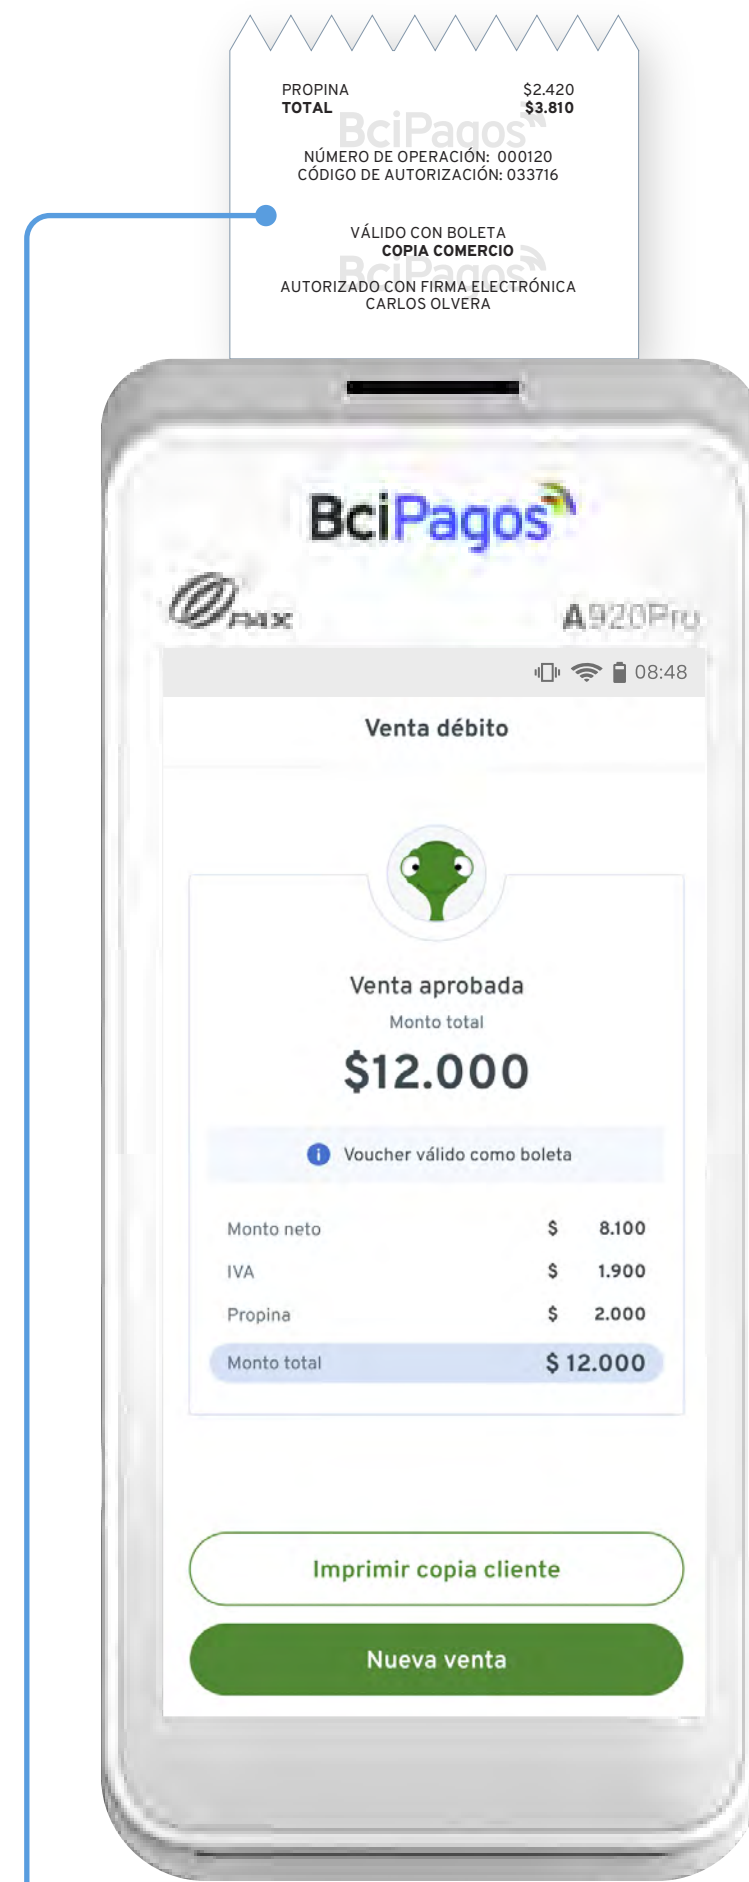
PROPINA $2.420
TOTAL $3.810

BciPagos

NÚMERO DE OPERACIÓN: 000120
CÓDIGO DE AUTORIZACIÓN: 033716

VÁLIDO CON BOLETA
COPIA COMERCIO

BciPagos

AUTORIZADO CON FIRMA ELECTRÓNICA
CARLOS OLVERA

BciPagos

PAX

A920Pro

08:48

Venta débito

Venta aprobada

Monto total

$12.000

Voucher válido como boleta

| | |
|---|---|
| Monto neto | $ 8.100 |
| IVA | $ 1.900 |
| Propina | $ 2.000 |
| Monto total | $ 12.000 |

Imprimir copia cliente

Nueva venta